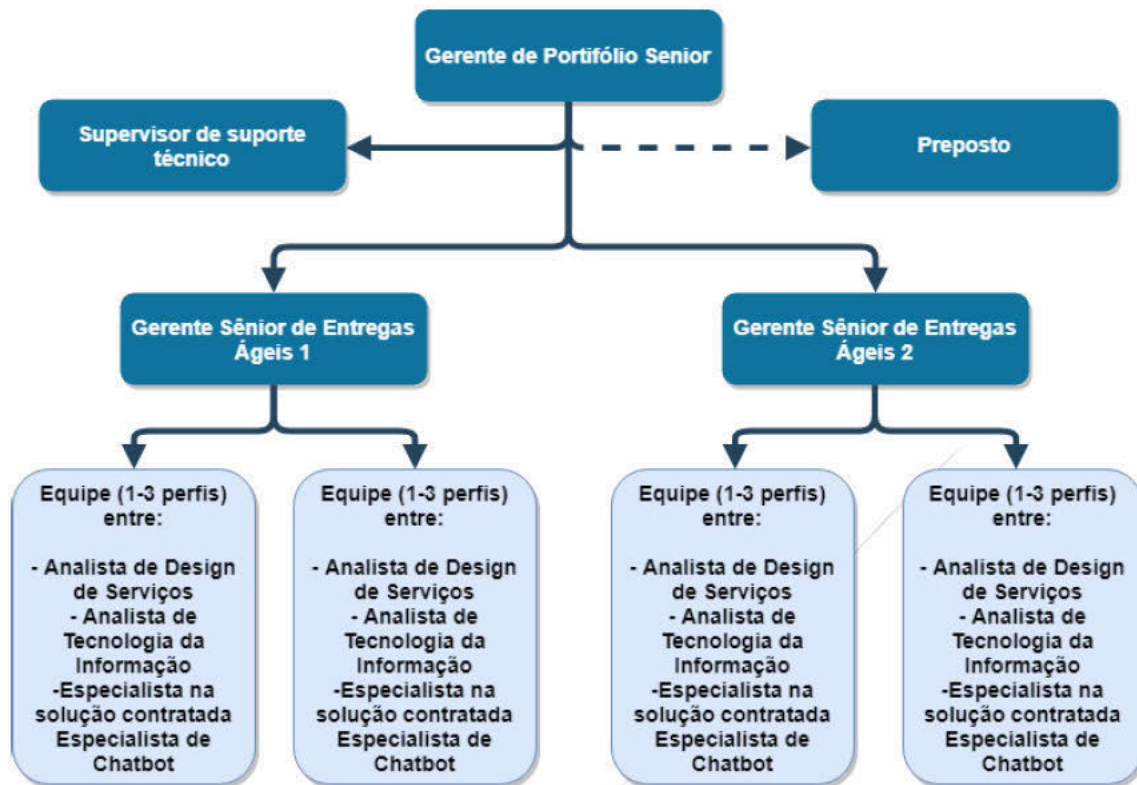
Gerente de Portifólio Senior

Supervisor de suporte técnico

Preposto

Gerente Sênior de Entregas Ágeis 1

Gerente Sênior de Entregas Ágeis 2

Equipe (1-3 perfis) entre:

- Analista de Design de Serviços
- Analista de Tecnologia da Informação
-Especialista na solução contratada
Especialista de Chatbot

Equipe (1-3 perfis) entre:

- Analista de Design de Serviços
- Analista de Tecnologia da Informação
-Especialista na solução contratada
Especialista de Chatbot

Equipe (1-3 perfis) entre:

- Analista de Design de Serviços
- Analista de Tecnologia da Informação
-Especialista na solução contratada
Especialista de Chatbot

Equipe (1-3 perfis) entre:

- Analista de Design de Serviços
- Analista de Tecnologia da Informação
-Especialista na solução contratada
Especialista de Chatbot